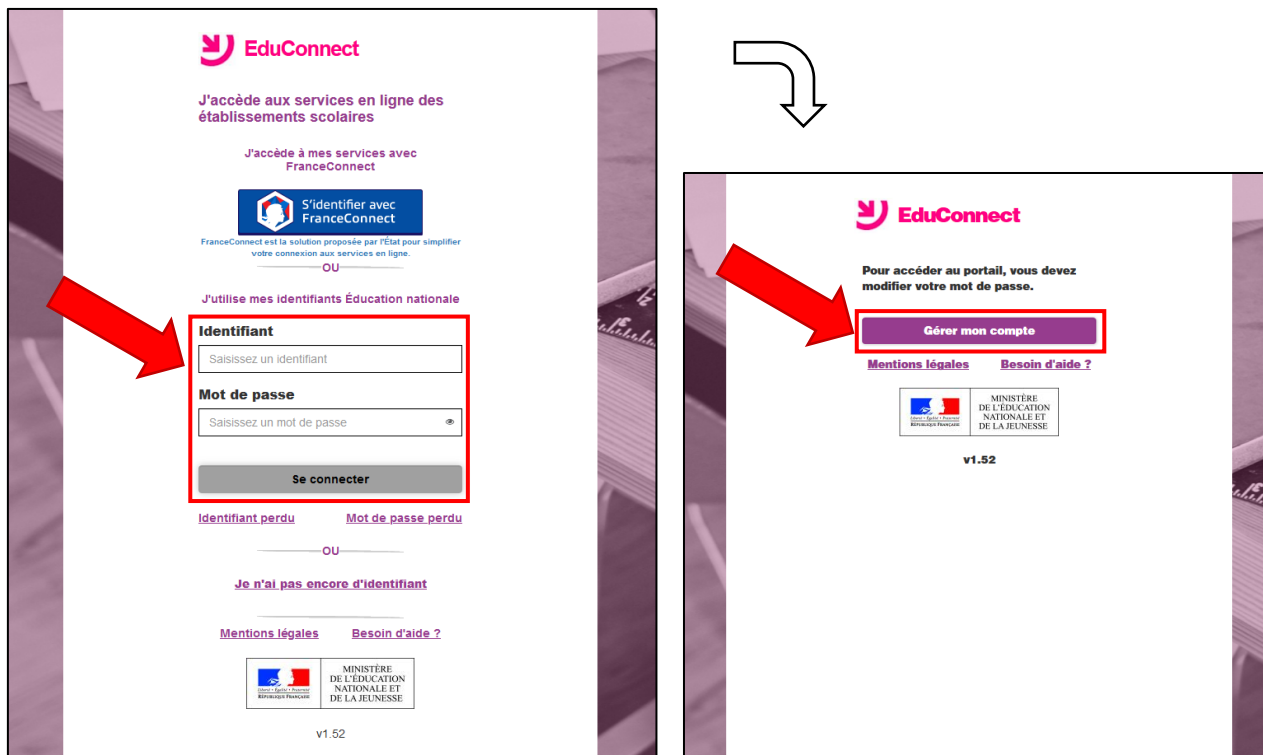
EduConnect

J'accède aux services en ligne des établissements scolaires

J'accède à mes services avec FranceConnect

S'identifier avec FranceConnect

FranceConnect est la solution proposée par l'État pour simplifier votre connexion aux services en ligne.

OU

J'utilise mes identifiants Éducation nationale

Identifiant

Saisissez un identifiant

Mot de passe

Saisissez un mot de passe

Se connecter

Identifiant perdu Mot de passe perdu

OU

Je n'ai pas encore d'identifiant

Mentions légales Besoin d'aide ?

Liberté • Égalité • Fraternité
RÉPUBLIQUE FRANÇAISE
MINISTÈRE DE L'ÉDUCATION NATIONALE ET DE LA JEUNESSE

v1.52

EduConnect

Pour accéder au portail, vous devez modifier votre mot de passe.

Gérer mon compte

Mentions légales Besoin d'aide ?

Liberté • Égalité • Fraternité
RÉPUBLIQUE FRANÇAISE
MINISTÈRE DE L'ÉDUCATION NATIONALE ET DE LA JEUNESSE

v1.52